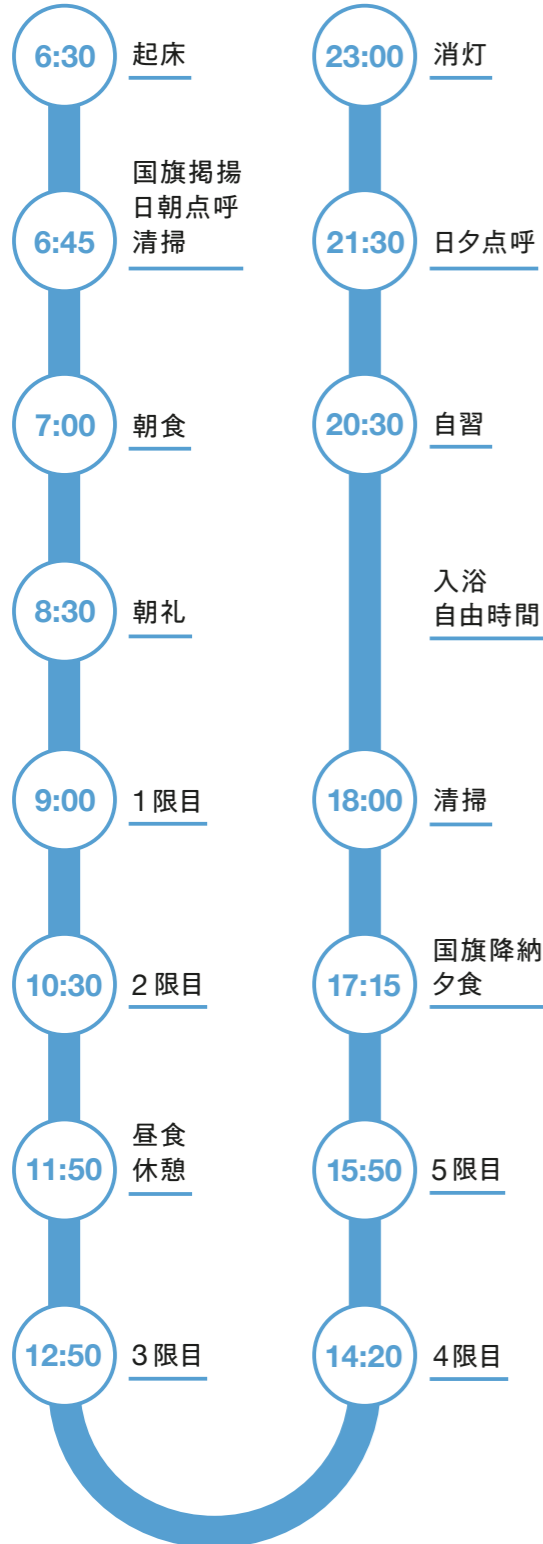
6:30 起床

6:45 国旗掲揚
日朝点呼
清掃

7:00 朝食

8:30 朝礼

9:00 1限目

10:30 2限目

11:50 昼食
休憩

12:50 3限目

14:20 4限目

15:50 5限目

17:15 国旗降納
夕食

18:00 清掃

入浴
自由時間

20:30 自習

21:30 日夕点呼

23:00 消灯